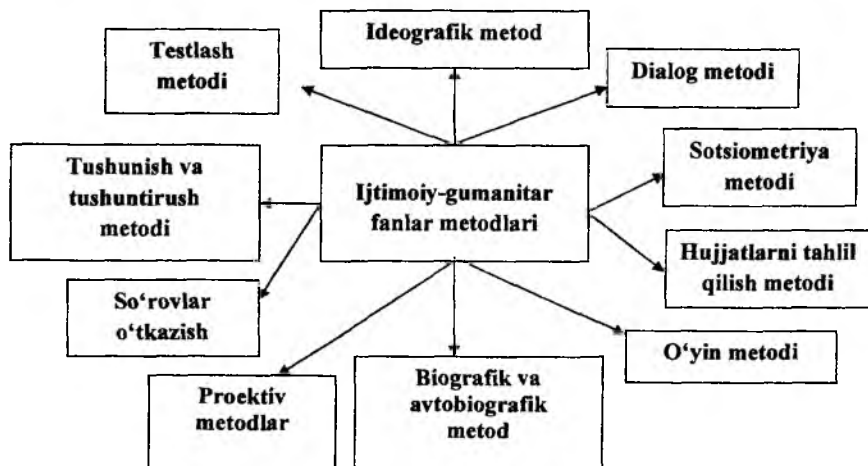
Ideografik metod

Testlash metodi

Dialog metodi

Tushunish va tushuntirush metodi

Ijtimoiy-gumanitar fanlar metodlari

Sotsiometriya metodi

Hujjatlarni tahlil qilish metodi

So‘rovlar o‘tkazish

O‘yin metodi

Proektiv metodlar

Biografik va avtobiografik metod